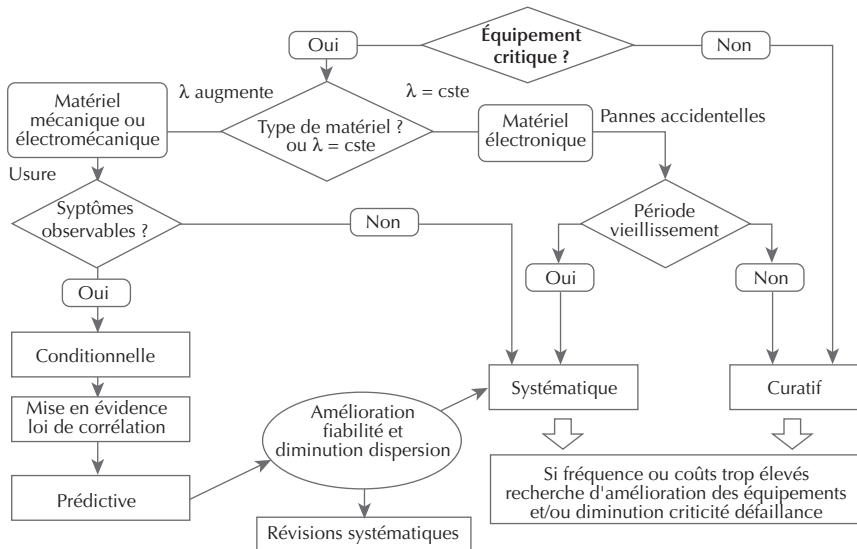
Équipement critique ?

Oui

Non

λ augmente

λ = cste

Matériel mécanique ou électromécanique

Type de matériel ? ou λ = cste

Matériel électronique

Pannes accidentelles

Usure

Syptômes observables ?

Non

Période vieillissement

Oui

Non

Oui

Conditionnelle

Systématique

Curatif

Mise en évidence loi de corrélation

Amélioration fiabilité et diminution dispersion

Si fréquence ou coûts trop élevés recherche d'amélioration des équipements et/ou diminution criticité défaillance

Prédictive

Révisions systématiques